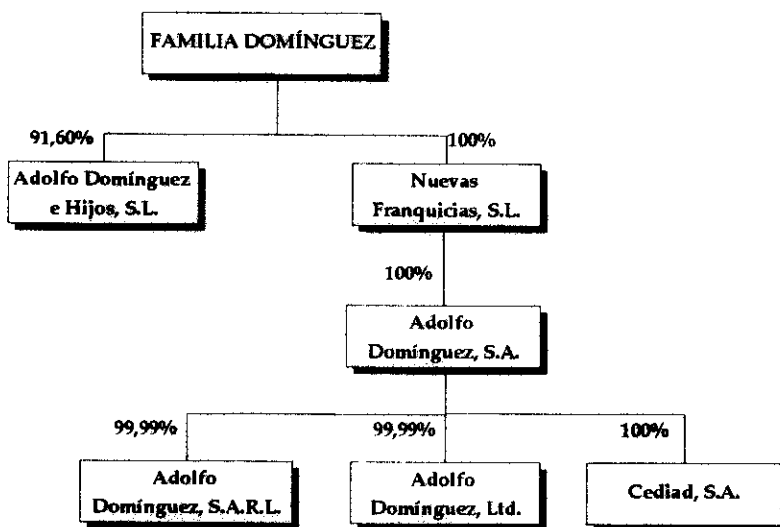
FAMILIA DOMÍNGUEZ

91,60%

100%

Adolfo Domínguez e Hijos, S.L.

Nuevas Franquicias, S.L.

100%

Adolfo Domínguez, S.A.

99,99%

99,99%

100%

Adolfo Domínguez, S.A.R.L.

Adolfo Domínguez, Ltd.

Cediad, S.A.